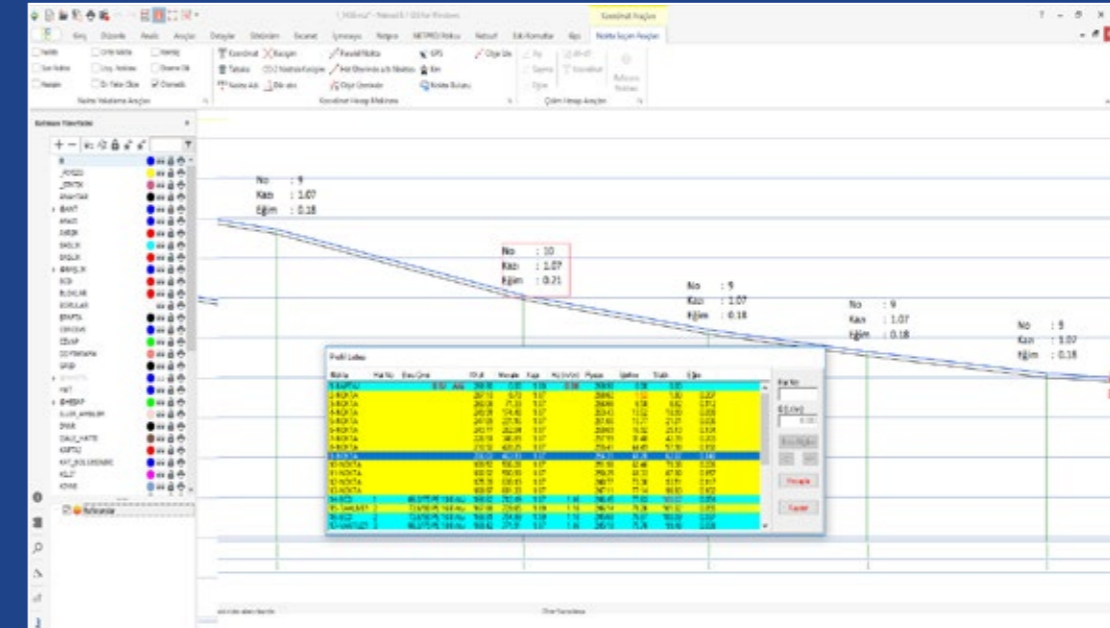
No : 9
Kazı : 1.07
Eğim : 0.18

No : 10
Kazı : 1.07
Eğim : 0.21

No : 9
Kazı : 1.07
Eğim : 0.18

No : 9
Kazı : 1.07
Eğim : 0.18

No : 9
Kazı : 1.07
Eğim : 0.18

Profil Listesi

Koordinat Hesap Makinası

Çizim Hesap Araçları

Katman Yöneticisi

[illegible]